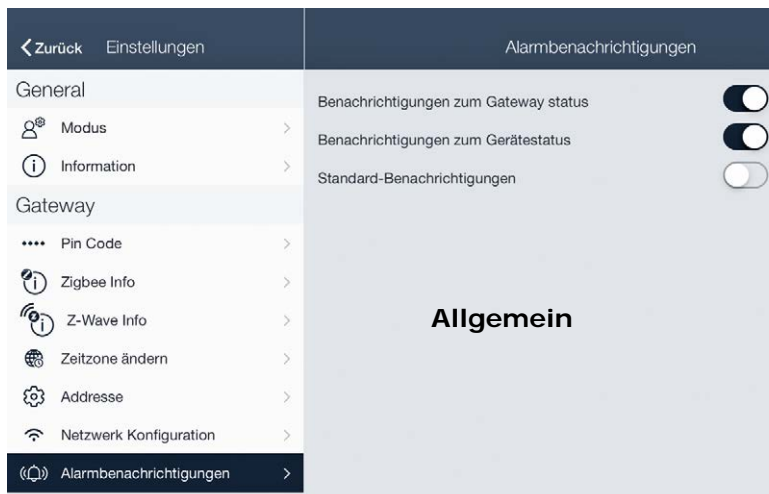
Zurück Einstellungen

General

Modus

Information

Gateway

•••• Pin Code

Zigbee Info

Z-Wave Info

Zeitzone ändern

Addresse

Netzwerk Konfiguration

Alarmbenachrichtigungen

Alarmbenachrichtigungen

Benachrichtigungen zum Gateway status

Benachrichtigungen zum Gerätestatus

Standard-Benachrichtigungen

Allgemein